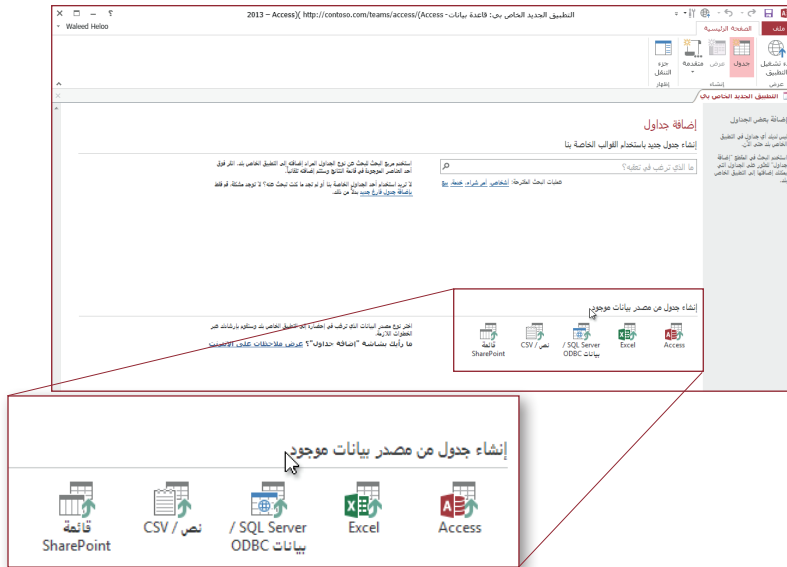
التطبيق الجديد الخاص بي: قاعدة بيانات - Access (http://contoso.com/teams/access/) - Access 2013

Waleed Heloo

ملف

الصفحة الرئيسية

تشغيل التطبيق

جدول

عرض

متقدمة

جزء التنقل

عرض

إنشاء

إظهار

التطبيق الجديد الخاص بي

إضافة بعض الجداول

إضافة جداول

إنشاء جدول جديد باستخدام القوالب الخاصة بنا

ما الذي ترغب في تعقبه؟

عمليات البحث المقترحة: أشخاص أمر شراء مهمة بيع

إنشاء جدول من مصدر بيانات موجود

Access

Excel

SQL Server / بيانات ODBC

نص / CSV

قائمة SharePoint

ما رأيك بشاشة "إضافة جداول"؟ عرض ملاحظات على الإنترنت

إنشاء جدول من مصدر بيانات موجود

Access

Excel

SQL Server / بيانات ODBC

نص / CSV

قائمة SharePoint